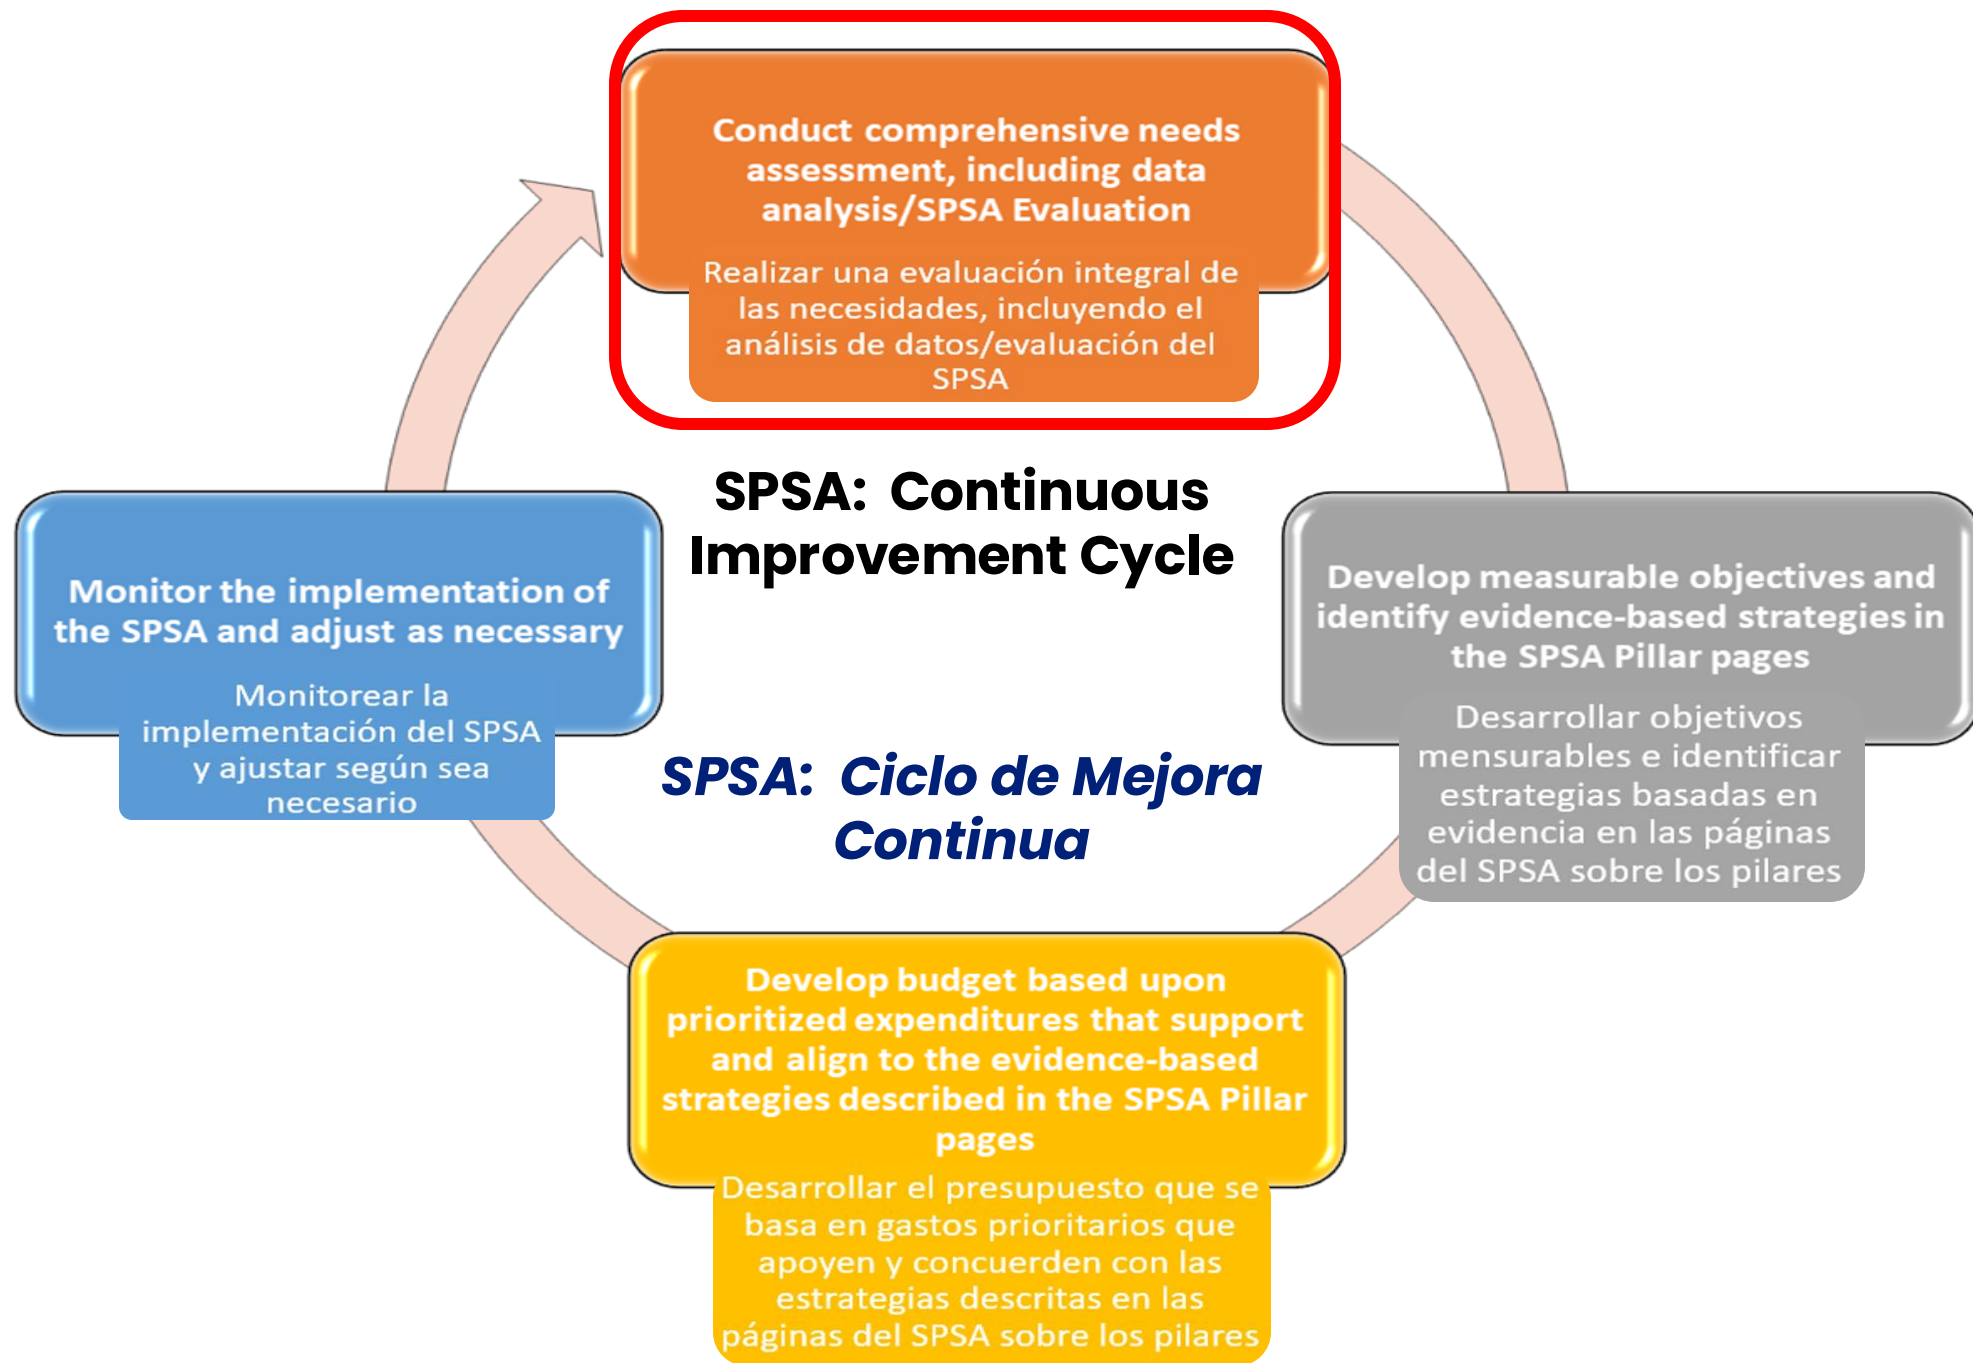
Conduct comprehensive needs assessment, including data analysis/SPSA Evaluation

Realizar una evaluación integral de las necesidades, incluyendo el análisis de datos/evaluación del SPSA

SPSA: Continuous Improvement Cycle

Develop measurable objectives and identify evidence-based strategies in the SPSA Pillar pages

Desarrollar objetivos mensurables e identificar estrategias basadas en evidencia en las páginas del SPSA sobre los pilares

SPSA: Ciclo de Mejora Continua

Develop budget based upon prioritized expenditures that support and align to the evidence-based strategies described in the SPSA Pillar pages

Desarrollar el presupuesto que se basa en gastos prioritarios que apoyen y concuerden con las estrategias descritas en las páginas del SPSA sobre los pilares

Monitor the implementation of the SPSA and adjust as necessary

Monitorear la implementación del SPSA y ajustar según sea necesario